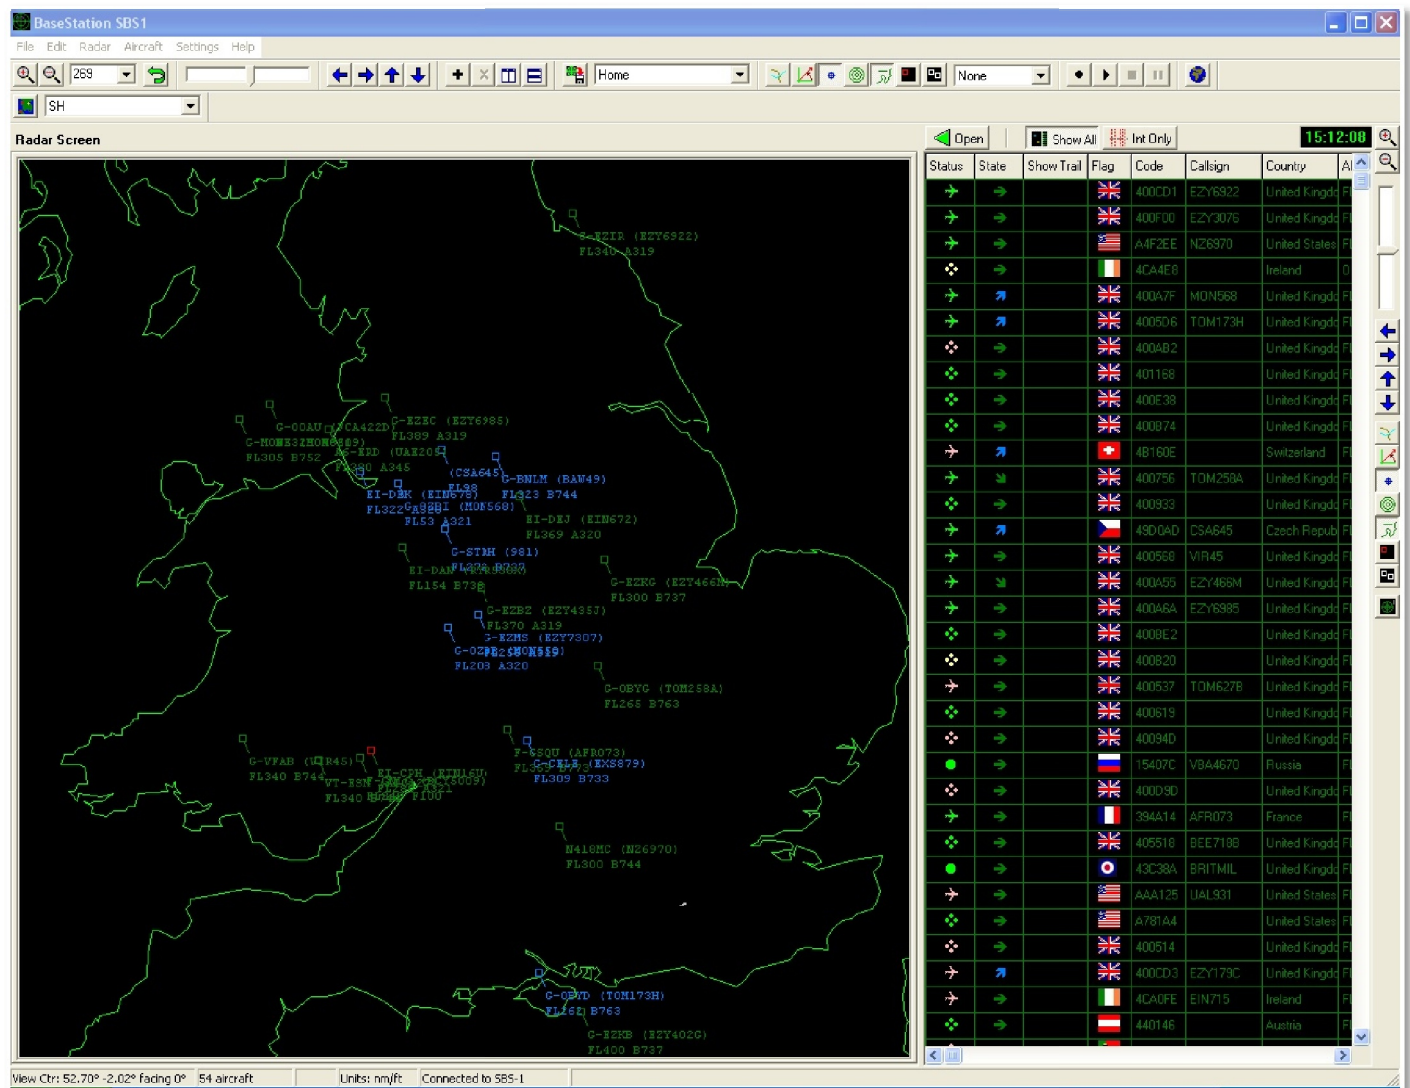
BaseStation SBS1

File Edit Radar Aircraft Settings Help

269

Home

None

SH

Radar Screen

Open Show All Int Only 15:12:08

G-EZIR (EZY6922)
FL340 A319

G-OOAU
G-MONE
FL305 B752

CA422D
G-EZEC (EZY6985)
FL309 A319
G-ERD (UAE205)
FL380 A345

(CSA645)
FL98
G-BNLM (BAW49)
FL323 B744
EI-DEK (EIN678)
FL322
G-OZBI (MON568)
FL53 A321
EI-DEJ (EIN672)
FL369 A320

G-STBH (981)
EI-DAN
FL154 B738

G-EZKG (EZY466M)
FL300 B737

G-EZBZ (EZY4353)
FL370 A319
G-EZMS (EZY7307)
G-OZB
FL203 A320

G-OBYC (TOM258A)
FL265 B763

G-VFAB (VIR45)
FL340 B744
EI-CPH
FL340

F-GSQU (AFR073)
G-CELS (EXS879)
FL309 B733

N418MC (NZ6970)
FL300 B744

G-OBYD (TOM173H)
FL262 B763

G-EZKB (EZY402G)
FL400 B737

| Status | State | Show Trail | Flag | Code | Callsign | Country | Al |
|---|---|---|---|---|---|---|---|
| | | | | 400CD1 | EZY6922 | United Kingdo | Fl |
| | | | | 400F00 | EZY3076 | United Kingdo | Fl |
| | | | | A4F2EE | NZ6970 | United States | Fl |
| | | | | 4CA4E8 | | Ireland | 0 |
| | | | | 400A7F | MON568 | United Kingdo | Fl |
| | | | | 4005D6 | TOM173H | United Kingdo | Fl |
| | | | | 400AB2 | | United Kingdo | Fl |
| | | | | 401168 | | United Kingdo | Fl |
| | | | | 400E38 | | United Kingdo | Fl |
| | | | | 400874 | | United Kingdo | Fl |
| | | | | 4B160E | | Switzerland | Fl |
| | | | | 400756 | TOM258A | United Kingdo | Fl |
| | | | | 400933 | | United Kingdo | Fl |
| | | | | 49D0AD | CSA645 | Czech Repub | Fl |
| | | | | 400568 | VIR45 | United Kingdo | Fl |
| | | | | 400A55 | EZY466M | United Kingdo | Fl |
| | | | | 400A6A | EZY6985 | United Kingdo | Fl |
| | | | | 400BE2 | | United Kingdo | Fl |
| | | | | 400820 | | United Kingdo | Fl |
| | | | | 400537 | TOM627B | United Kingdo | Fl |
| | | | | 400619 | | United Kingdo | Fl |
| | | | | 40094D | | United Kingdo | Fl |
| | | | | 15407C | VBA4670 | Russia | Fl |
| | | | | 400D9D | | United Kingdo | Fl |
| | | | | 394A14 | AFR073 | France | Fl |
| | | | | 405518 | BEE718B | United Kingdo | Fl |
| | | | | 43C38A | BRITMIL | United Kingdo | Fl |
| | | | | AAA125 | UAL931 | United States | Fl |
| | | | | A781A4 | | United States | Fl |
| | | | | 400514 | | United Kingdo | Fl |
| | | | | 400CD3 | EZY179C | United Kingdo | Fl |
| | | | | 4CA0FE | EIN715 | Ireland | Fl |
| | | | | 440146 | | Austria | Fl |

View Ctr: 52.70° -2.02° facing 0° | 54 aircraft | Units: nm/ft | Connected to SBS-1